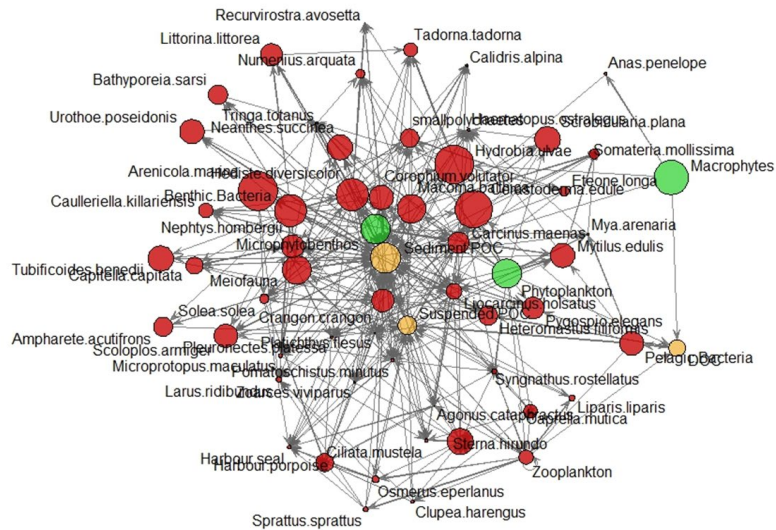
Recurvirostra.avosetta
Tadorna.tadorna
Littorina.littorea
Numenius.arquata
Calidris.alpina
Anas.penelope
Bathyporeia.sarsi
Tringa.totanus
Haematopus.ostralegus
Scrobicularia.plana
Urothoe.poseidonis
Neanthes.succinea
smallpolychaetes
Hydrobia.ulvae
Somateria.mollissima
Macrophytes
Arenicola.marina
Hediste.diversicolor
Corophium.volutator
Macoma.balthica
Cerastoderma.edule
Eteone.longa
Benthic.Bacteria
Caulleriella.killariensis
Nephtys.hombergii
Mya.arenaria
Microphytobenthos
Sediment.POC
Carcinus.maenas
Mytilus.edulis
Tubificoides.benedii
Capitella.capitata
Meiofauna
Phytoplankton
Solea.solea
Crangon.crangon
Liocarcinus.holsatus
Suspended.POC
Pygospio.elegans
Heteromastus.filiformis
Ampharete.acutifrons
Scoloplos.armiger
Pleuronectes.platessa
Platichthys.flesus
Pelagic.Bacteria
DOC
Microprotopus.maculatus
Pomatoschistus.minutus
Syngnathus.rostellatus
Larus.ridibundus
Zoarces.viviparus
Liparis.liparis
Agonus.cataphractus
Caprella.mutica
Harbour.seal
Ciliata.mustela
Sterna.hirundo
Harbour.porpoise
Zooplankton
Osmerus.eperlanus
Sprattus.sprattus
Clupea.harengus